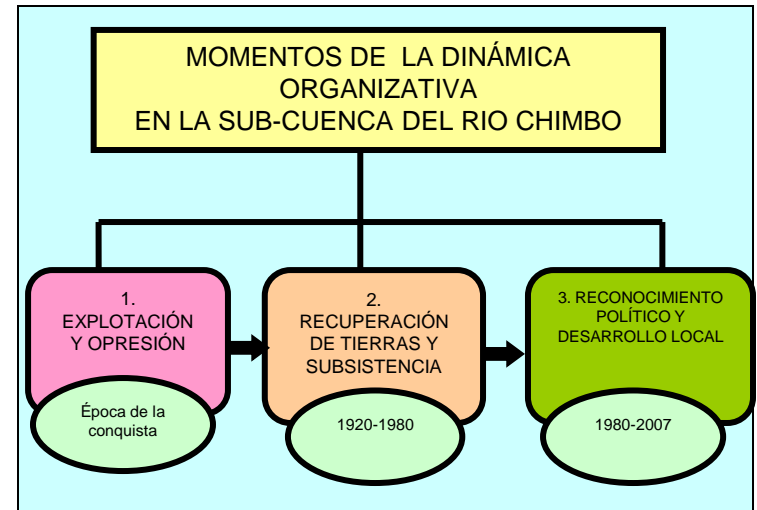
MOMENTOS DE LA DINÁMICA ORGANIZATIVA EN LA SUB-CUENCA DEL RIO CHIMBO

1. EXPLOTACIÓN Y OPRESIÓN

Época de la conquista

2. RECUPERACIÓN DE TIERRAS Y SUBSISTENCIA

1920-1980

3. RECONOCIMIENTO POLÍTICO Y DESARROLLO LOCAL

1980-2007